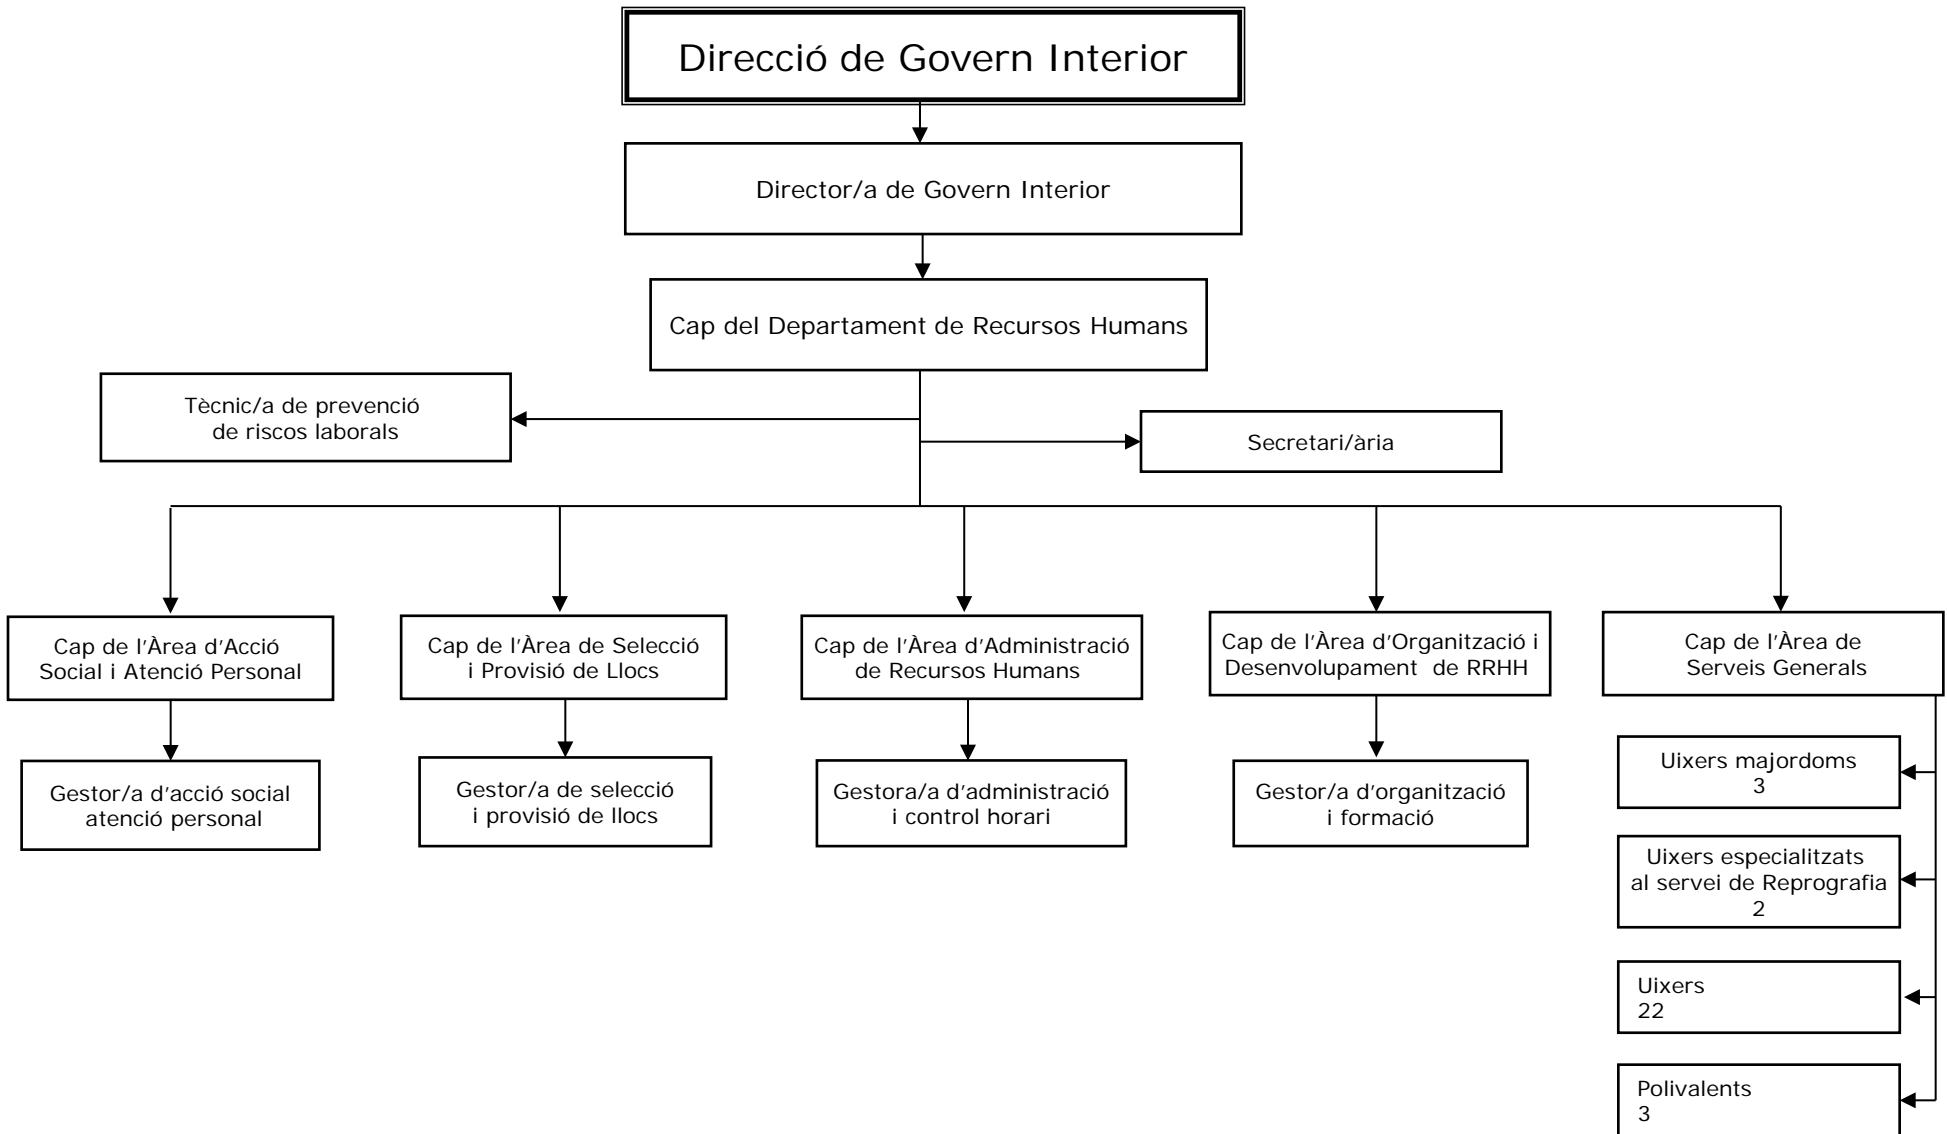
Direcció de Govern Interior

Director/a de Govern Interior

Cap del Departament de Recursos Humans

Tècnic/a de prevenció de riscos laborals

Secretari/ària

Cap de l'Àrea d'Acció Social i Atenció Personal

Gestor/a d'acció social atenció personal

Cap de l'Àrea de Selecció i Provisió de Llocs

Gestor/a de selecció i provisió de llocs

Cap de l'Àrea d'Administració de Recursos Humans

Gestora/a d'administració i control horari

Cap de l'Àrea d'Organització i Desenvolupament de RRHH

Gestor/a d'organització i formació

Cap de l'Àrea de Serveis Generals

Uixers majordoms 3

Uixers especialitzats al servei de Reprografia 2

Uixers 22

Polivalents 3